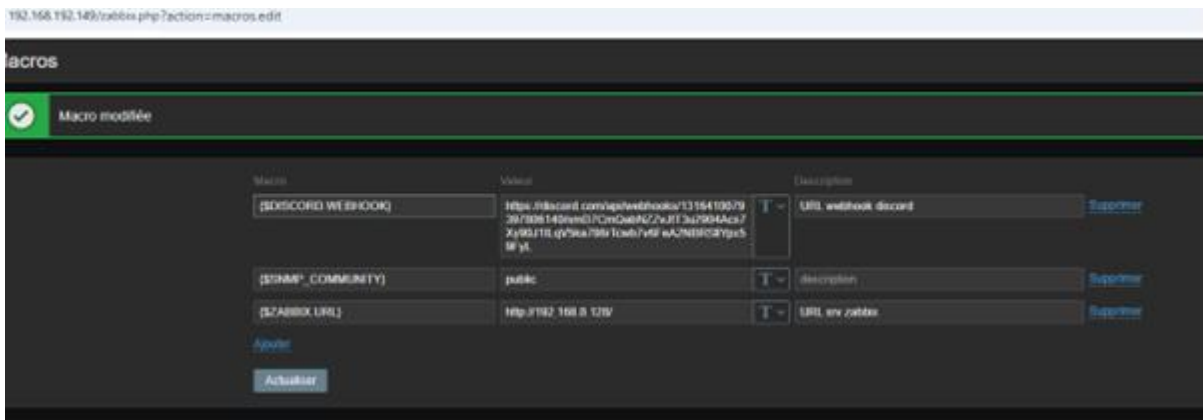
192.168.192.149/zabbix.php?action=macros.edit

acros

Macro modifiée

| Macro | Valeur | | Description | |
|---|---|---|---|---|
| {$DISCORD WEBHOOK} | https://discord.com/api/webhooks/1316410079397806140/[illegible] | T | URL webhook discord | Supprimer |
| {$SNMP_COMMUNITY} | public | T | description | Supprimer |
| {$ZABBIX.URL} | http://192.168.0.128/ | T | URL srv zabbix | Supprimer |

Ajouter

Actualiser